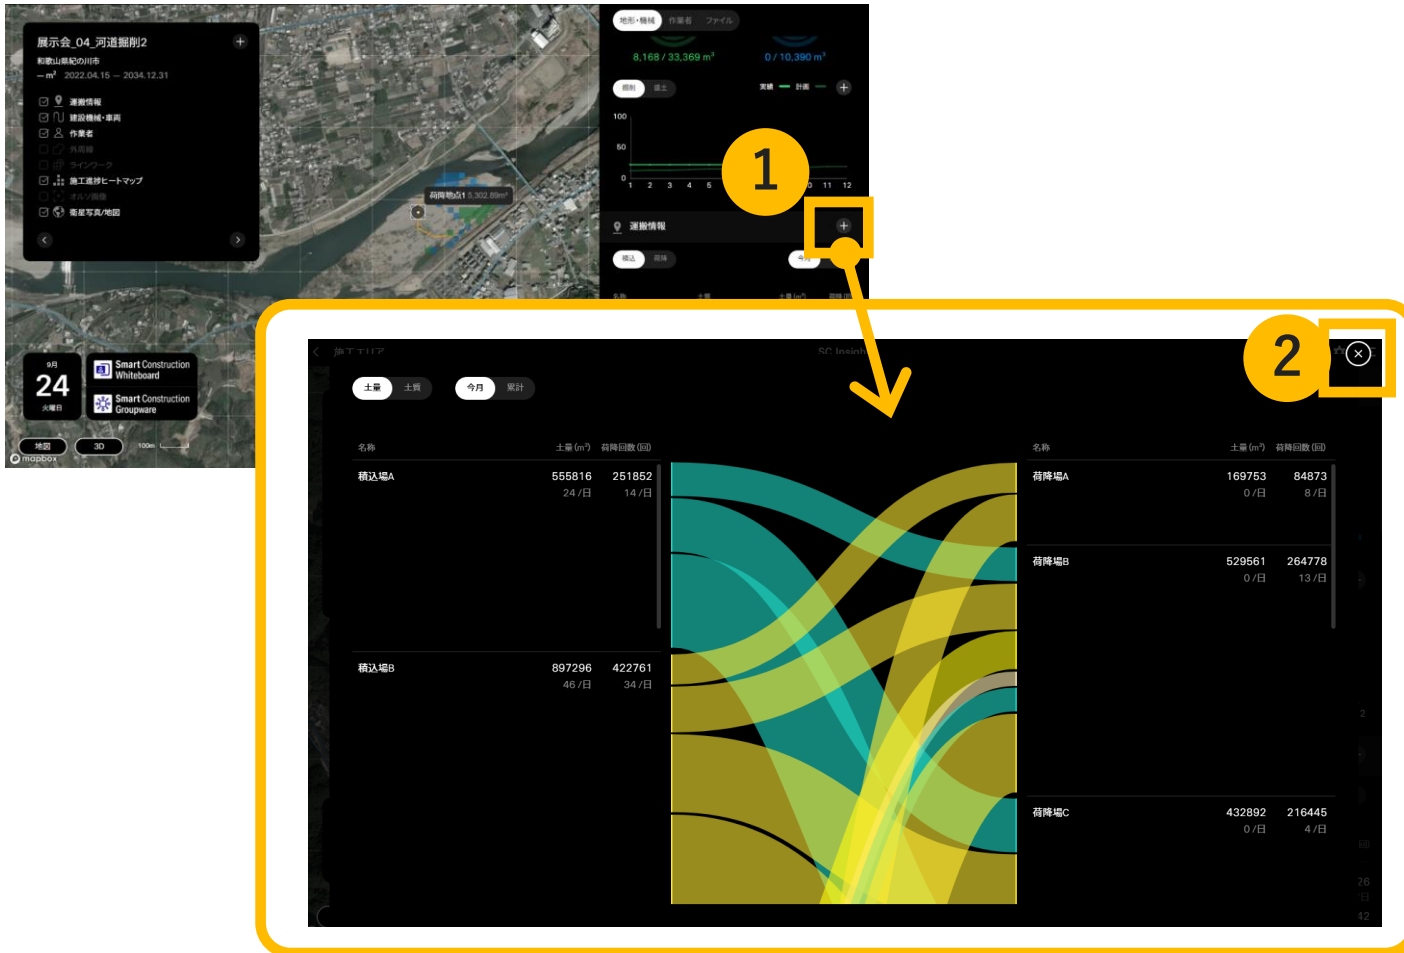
展示会_04_河道掘削2
和歌山県紀の川市
— m³ 2022.04.15 — 2034.12.31

運搬情報
建設機械・車両
作業者
共用線
ラインワーク
施工進捗ヒートマップ
オルソ画像
衛星写真/地図

荷降地点1

9月
24
火曜日

Smart Construction Whiteboard
Smart Construction Groupware

地図
3D
100m
mapbox

地形・機械 作業者 ファイル
8,168 / 33,369 m³
0 / 10,390 m³
掘削 盛土
実績 計画
100
50
0
1 2 3 4 5 10 11 12
運搬情報
積込 荷降
今月

1
2

施工エリア
SC Insight

土量 土質
今月 累計

| 名称 | 土量 (m³) | 荷降回数 (回) |
|---|---|---|
| 積込場A | 555816 24 /日 | 251852 14 /日 |
| 積込場B | 897296 46 /日 | 422761 34 /日 |

| 名称 | 土量 (m³) | 荷降回数 (回) |
|---|---|---|
| 荷降場A | 169753 0 /日 | 84873 8 /日 |
| 荷降場B | 529561 0 /日 | 264778 13 /日 |
| 荷降場C | 432892 0 /日 | 216445 4 /日 |